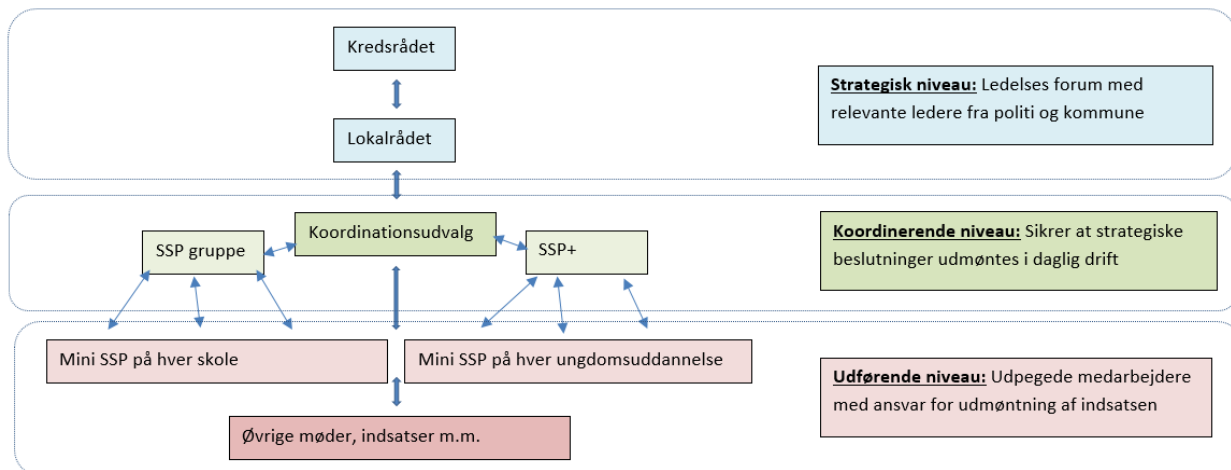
Kredsrådet

Lokalrådet

Strategisk niveau: Ledelses forum med relevante ledere fra politi og kommune

SSP gruppe

Koordinationsudvalg

SSP+

Koordinerende niveau: Sikrer at strategiske beslutninger udmøntes i daglig drift

Mini SSP på hver skole

Mini SSP på hver ungdomsuddannelse

Udførende niveau: Udpegede medarbejdere med ansvar for udmøntning af indsatsen

Øvrige møder, indsatser m.m.